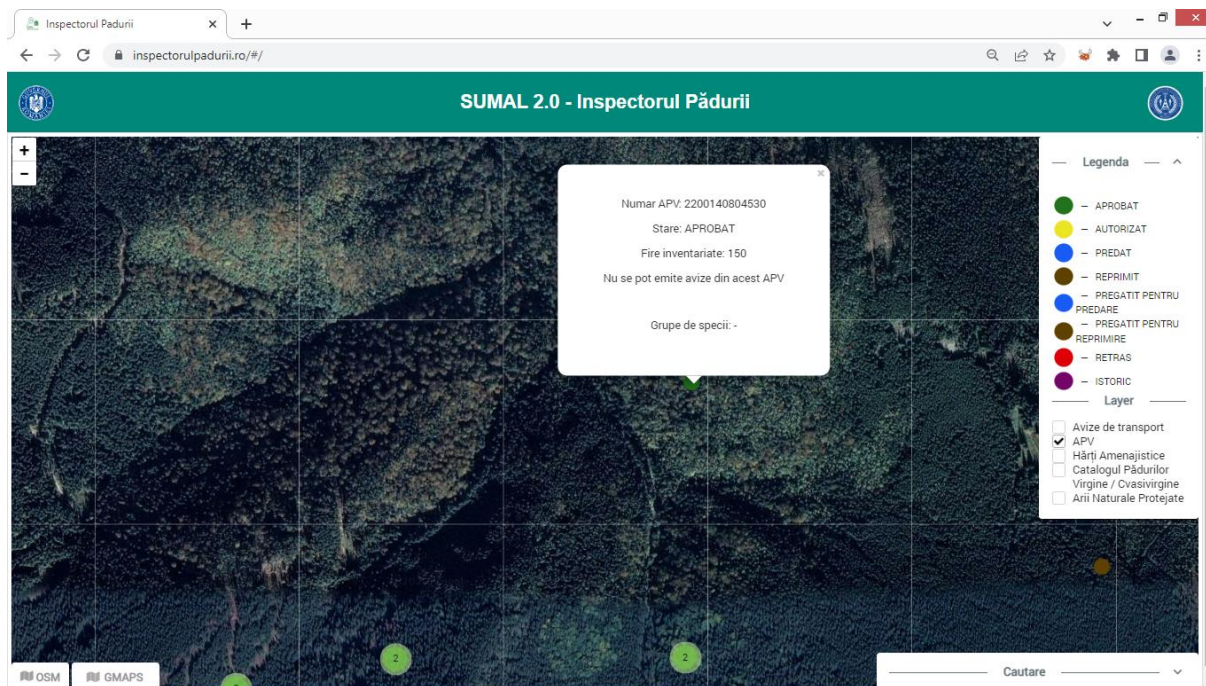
Inspectorul Padurii
inspectorulpadurii.ro/#/

SUMAL 2.0 - Inspectorul Pădurii

+
−

Numar APV: 2200140804530

Stare: APROBAT

Fire inventariate: 150

Nu se pot emite avize din acest APV

Grupe de specii: -

Legenda

– APROBAT
– AUTORIZAT
– PREDAT
– REPRIMIT
– PREGATIT PENTRU PREDARE
– PREGATIT PENTRU REPRIMIRE
– RETRAS
– ISTORIC

Layer

Avize de transport
APV
Hărți Amenajistice
Catalogul Pădurilor Virgine / Cvasivirgine
Arii Naturale Protejate

2
2

OSM
GMAPS

Cautare